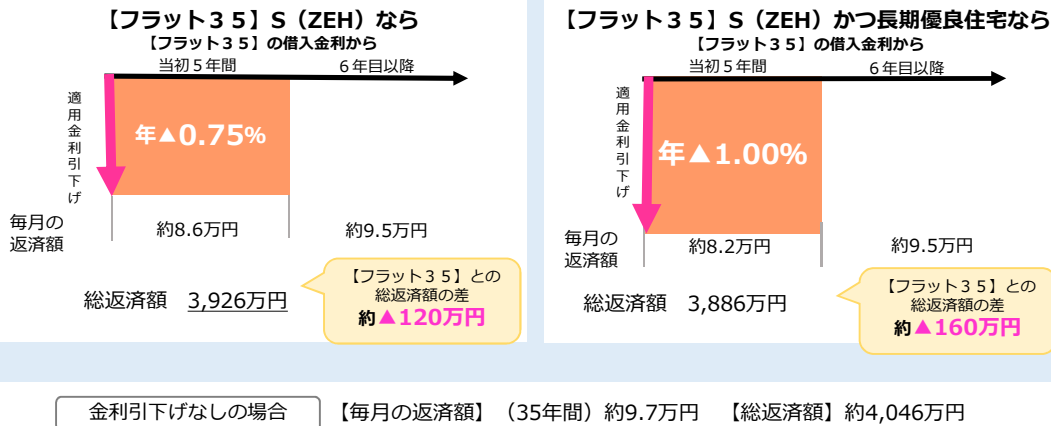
【フラット３５】S（ZEH）なら
【フラット３５】の借入金利から

当初５年間　６年目以降

適用金利引下げ

年▲0.75%

毎月の返済額　約8.6万円　約9.5万円

総返済額　3,926万円

【フラット３５】との総返済額の差
約▲120万円

【フラット３５】S（ZEH）かつ長期優良住宅なら
【フラット３５】の借入金利から

当初５年間　６年目以降

適用金利引下げ

年▲1.00%

毎月の返済額　約8.2万円　約9.5万円

総返済額　3,886万円

【フラット３５】との総返済額の差
約▲160万円

金利引下げなしの場合　【毎月の返済額】（35年間）約9.7万円　【総返済額】約4,046万円